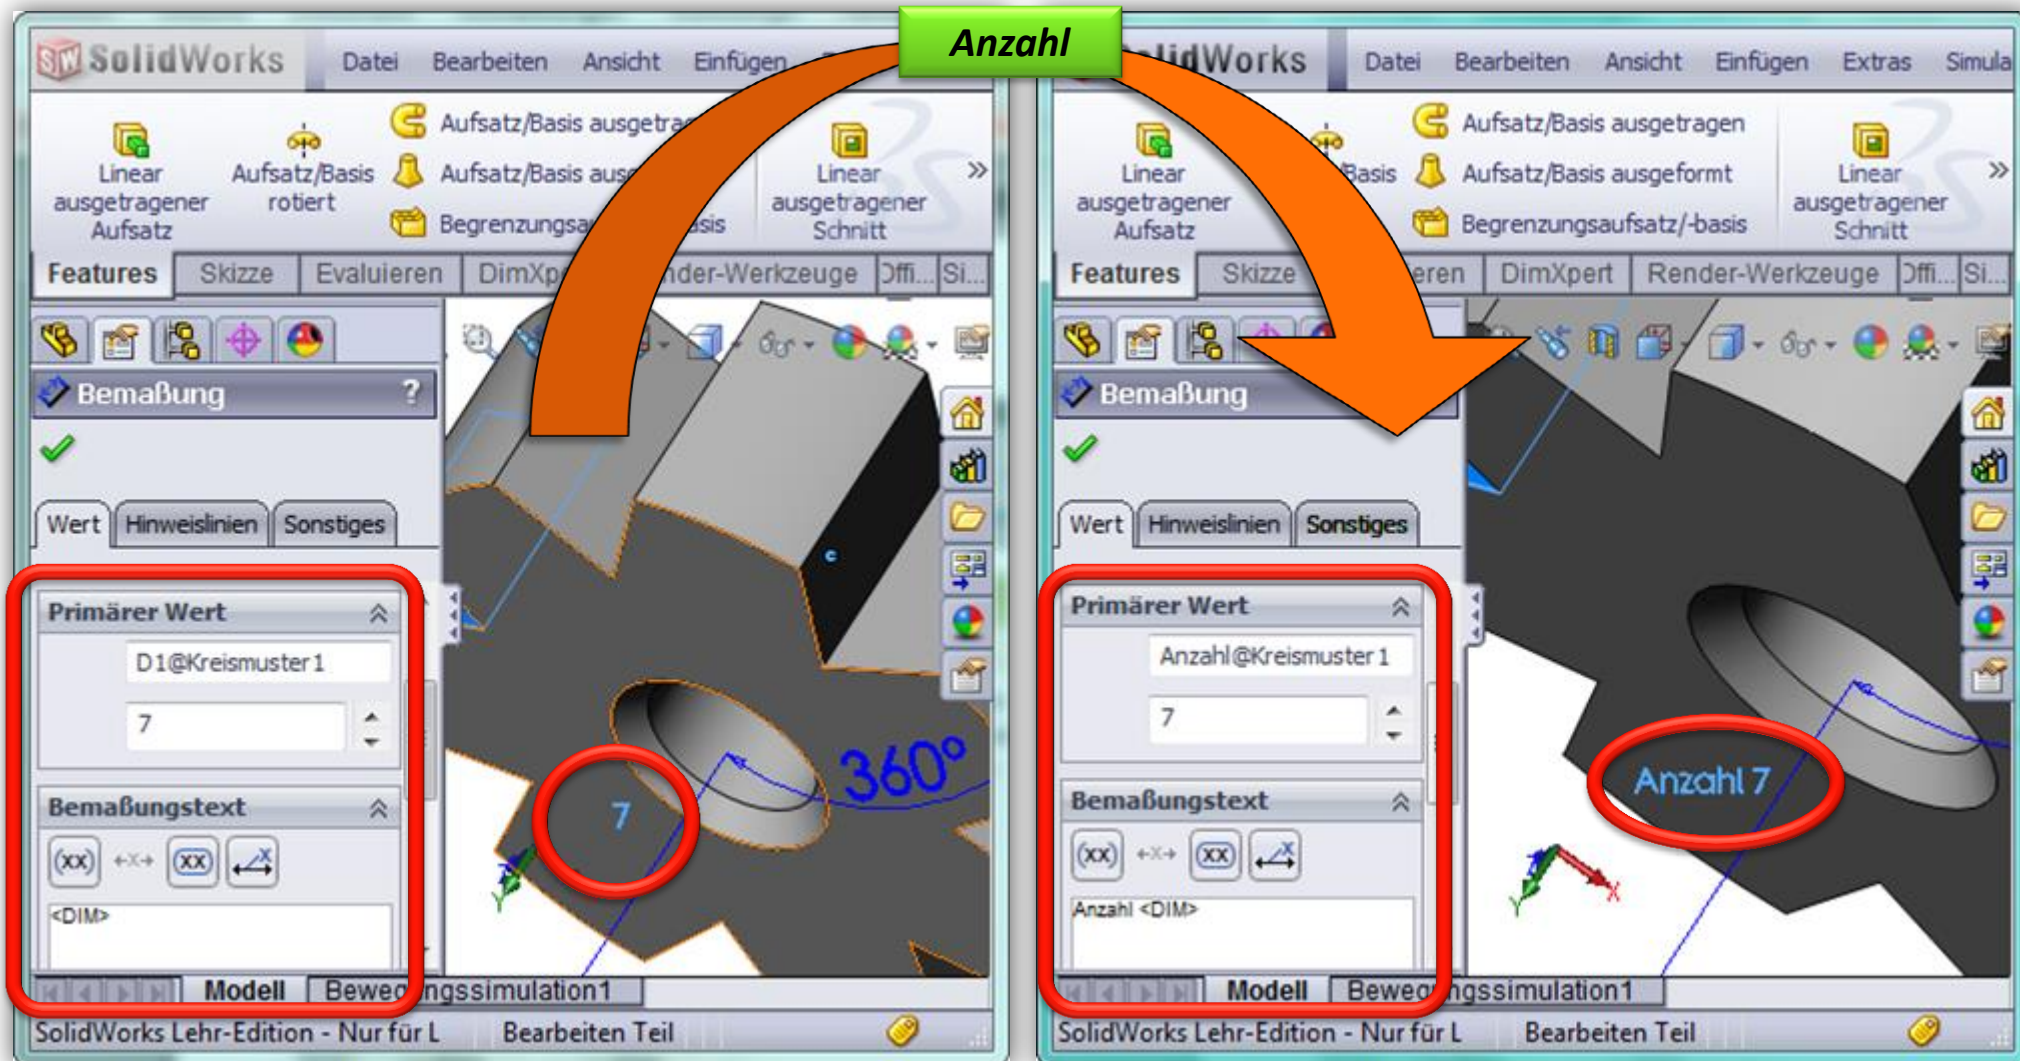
Anzahl

SolidWorks Datei Bearbeiten Ansicht Einfügen

Linear ausgetragener Aufsatz
Aufsatz/Basis rotiert
Aufsatz/Basis ausgetra
Aufsatz/Basis aus
Begrenzungsa
asis
Linear ausgetragener Schnitt

Features Skizze Evaluieren DimXp nder-Werkzeuge Offi... Si...

Bemaßung ?

Wert Hinweislinien Sonstiges

Primärer Wert
D1@Kreismuster1
7

Bemaßungstext
(xx) (xx)
<DIM>

7
360°

Modell Bewegungssimulation1
SolidWorks Lehr-Edition - Nur für L Bearbeiten Teil

lidWorks Datei Bearbeiten Ansicht Einfügen Extras Simula

Linear ausgetragener Aufsatz
Basis
Aufsatz/Basis ausgetragen
Aufsatz/Basis ausgeformt
Begrenzungsaufsatz/-basis
Linear ausgetragener Schnitt

Features Skizze eren DimXpert Render-Werkzeuge Offi... Si...

Bemaßung

Wert Hinweislinien Sonstiges

Primärer Wert
Anzahl@Kreismuster1
7

Bemaßungstext
(xx) (xx)
Anzahl <DIM>

Anzahl 7

Modell Bewegungssimulation1
SolidWorks Lehr-Edition - Nur für L Bearbeiten Teil